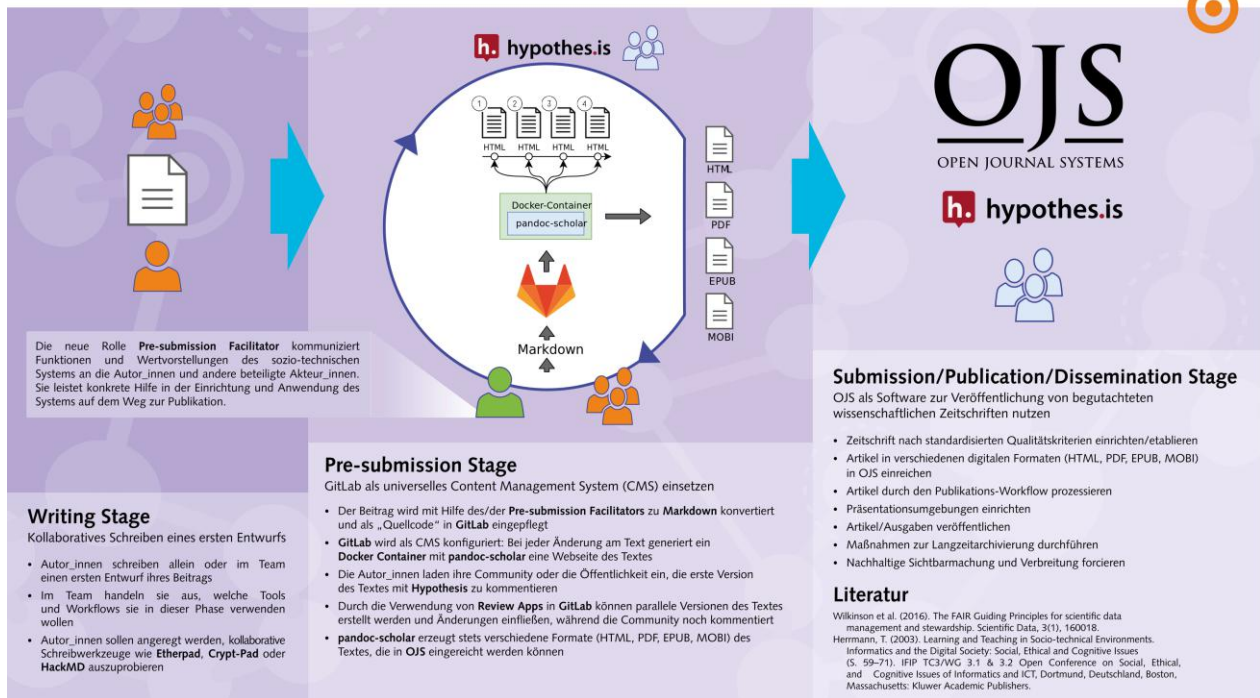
h. hypothes.is

1 2 3 4

HTML HTML HTML HTML

Docker-Container

pandoc-scholar

Markdown

HTML

PDF

EPUB

MOBI

OJS

OPEN JOURNAL SYSTEMS

h. hypothes.is

Die neue Rolle **Pre-submission Facilitator** kommuniziert Funktionen und Wertvorstellungen des sozio-technischen Systems an die Autor_innen und andere beteiligte Akteur_innen. Sie leistet konkrete Hilfe in der Einrichtung und Anwendung des Systems auf dem Weg zur Publikation.

**Writing Stage**

Kollaboratives Schreiben eines ersten Entwurfs

- Autor_innen schreiben allein oder im Team einen ersten Entwurf ihres Beitrags
- Im Team handeln sie aus, welche Tools und Workflows sie in dieser Phase verwenden wollen
- Autor_innen sollen angeregt werden, kollaborative Schreibwerkzeuge wie **Etherpad**, **Crypt-Pad** oder **HackMD** auszuprobieren

**Pre-submission Stage**

GitLab als universelles Content Management System (CMS) einsetzen

- Der Beitrag wird mit Hilfe des/der **Pre-submission Facilitators** zu **Markdown** konvertiert und als „Quellcode" in **GitLab** eingepflegt
- **GitLab** wird als CMS konfiguriert: Bei jeder Änderung am Text generiert ein **Docker Container** mit **pandoc-scholar** eine Webseite des Textes
- Die Autor_innen laden ihre Community oder die Öffentlichkeit ein, die erste Version des Textes mit **Hypothesis** zu kommentieren
- Durch die Verwendung von **Review Apps** in **GitLab** können parallele Versionen des Textes erstellt werden und Änderungen einfließen, während die Community noch kommentiert
- **pandoc-scholar** erzeugt stets verschiedene Formate (HTML, PDF, EPUB, MOBI) des Textes, die in **OJS** eingereicht werden können

**Submission/Publication/Dissemination Stage**

OJS als Software zur Veröffentlichung von begutachteten wissenschaftlichen Zeitschriften nutzen

- Zeitschrift nach standardisierten Qualitätskriterien einrichten/etablieren
- Artikel in verschiedenen digitalen Formaten (HTML, PDF, EPUB, MOBI) in OJS einreichen
- Artikel durch den Publikations-Workflow prozessieren
- Präsentationsumgebungen einrichten
- Artikel/Ausgaben veröffentlichen
- Maßnahmen zur Langzeitarchivierung durchführen
- Nachhaltige Sichtbarmachung und Verbreitung forcieren

**Literatur**

Wilkinson et al. (2016). The FAIR Guiding Principles for scientific data management and stewardship. Scientific Data, 3(1), 160018.
Herrmann, T. (2003). Learning and Teaching in Socio-technical Environments. Informatics and the Digital Society: Social, Ethical and Cognitive Issues (S. 59–71). IFIP TC3/WG 3.1 & 3.2 Open Conference on Social, Ethical, and Cognitive Issues of Informatics and ICT, Dortmund, Deutschland, Boston, Massachusetts: Kluwer Academic Publishers.